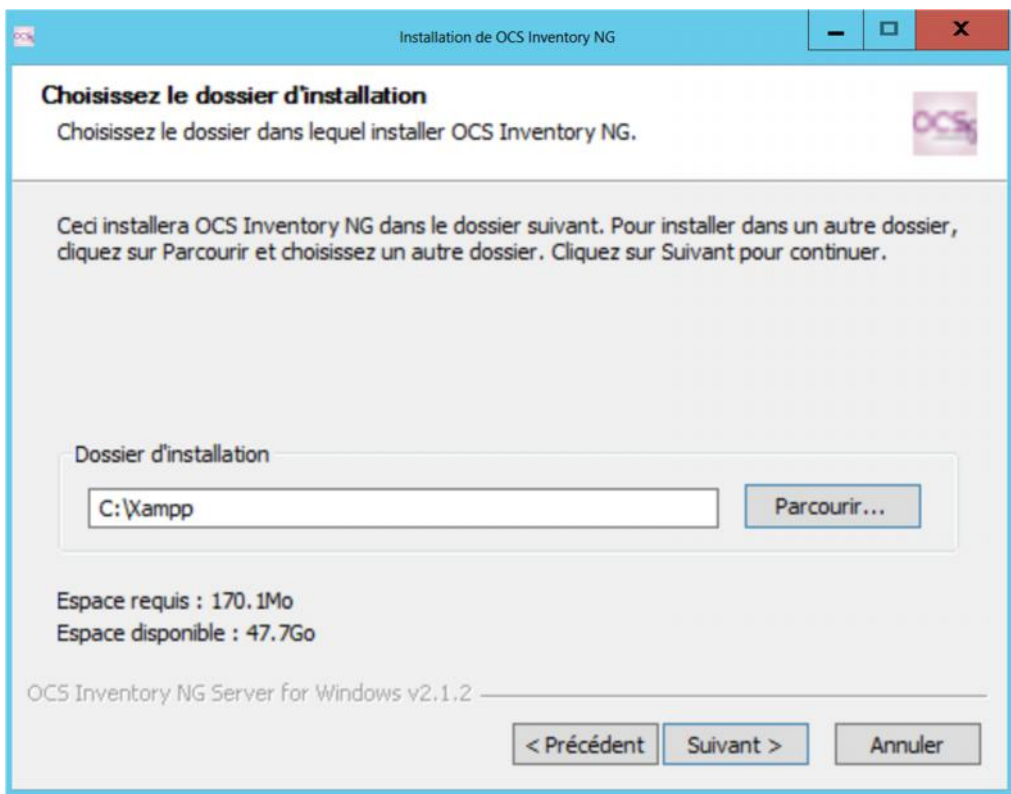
Installation de OCS Inventory NG

Choisissez le dossier d'installation
Choisissez le dossier dans lequel installer OCS Inventory NG.

OCS

Ceci installera OCS Inventory NG dans le dossier suivant. Pour installer dans un autre dossier, cliquez sur Parcourir et choisissez un autre dossier. Cliquez sur Suivant pour continuer.

Dossier d'installation

C:\Xampp

Parcourir...

Espace requis : 170.1Mo
Espace disponible : 47.7Go

OCS Inventory NG Server for Windows v2.1.2

< Précédent
Suivant >
Annuler